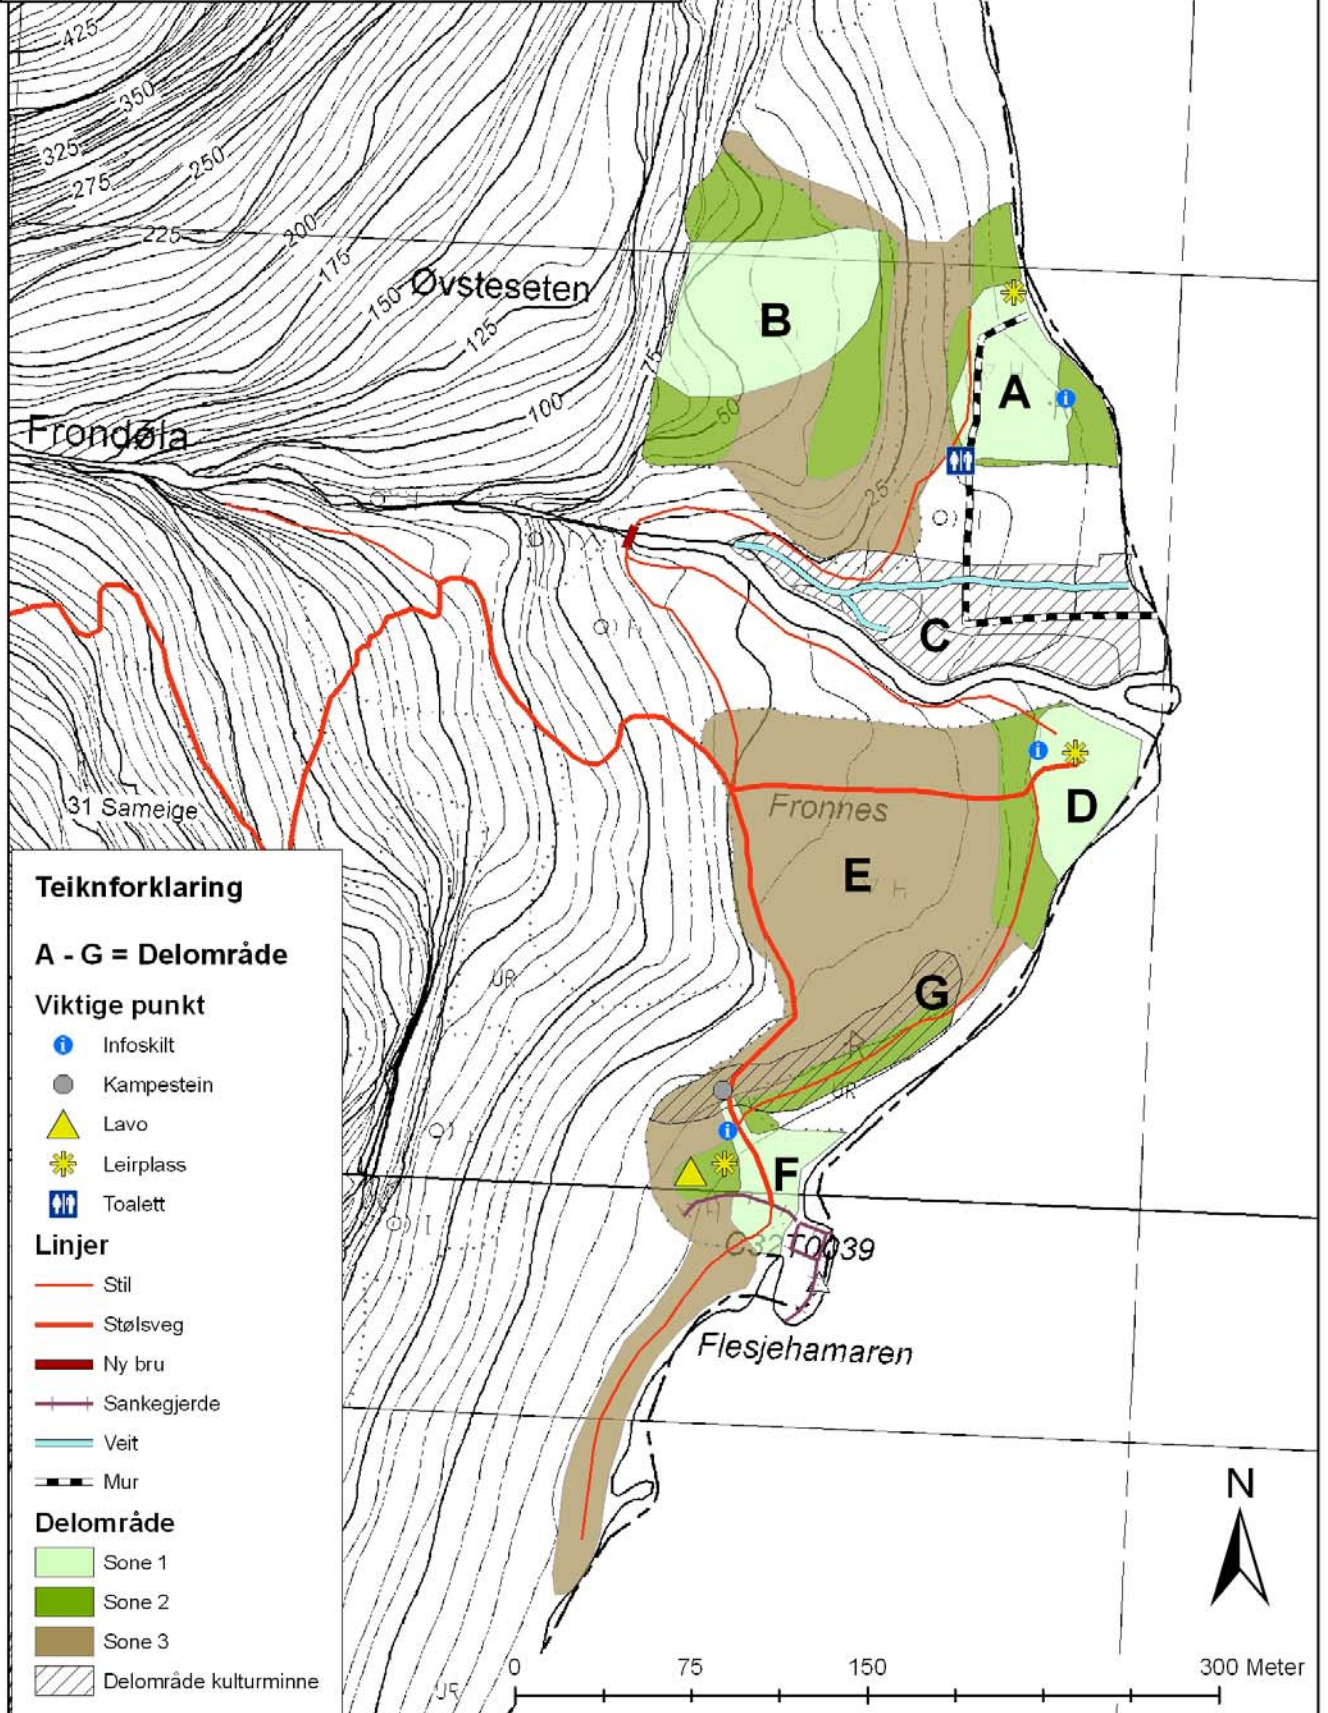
425
350
325
275
250
225
200
175
150
125
100
75
50
25
Øvsteseten
Frondøla
B
A
C
D
E
G
F
Fronnes
31 Sameige
UR
C32T0039
Flesjehamaren

Teiknforklaring

A - G = Delområde

Viktige punkt
Infoskilt
Kampestein
Lavo
Leirplass
Toalett

Linjer
Stil
Stølsveg
Ny bru
Sankegjerde
Veit
Mur

Delområde
Sone 1
Sone 2
Sone 3
Delområde kulturminne

N

0 75 150 300 Meter